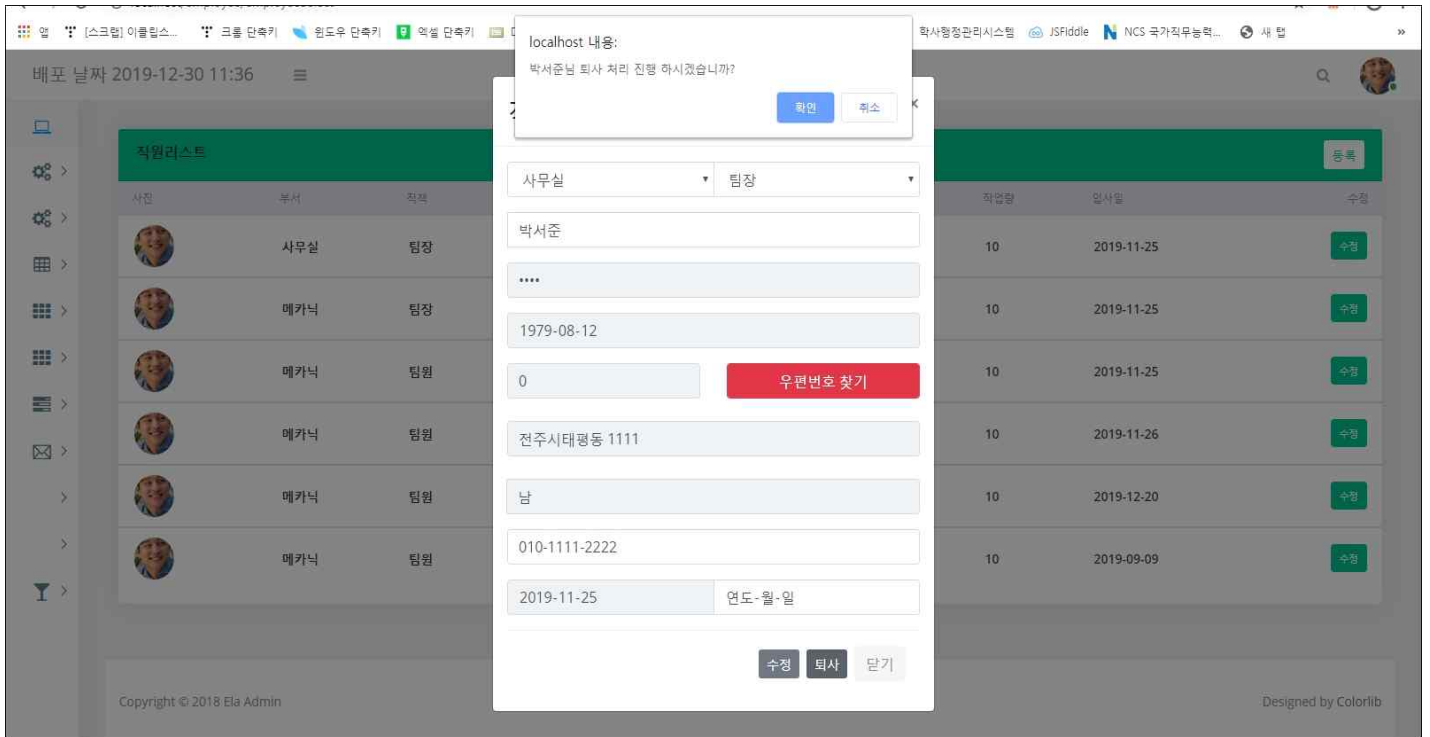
앱 [스크랩] 이클립스... 크롬 단축키 윈도우 단축키 엑셀 단축키 학사행정관리시스템 JSFiddle NCS 국가직무능력... 새 탭 »

localhost 내용:
박서준님 퇴사 처리 진행 하시겠습니까?
확인 취소

배포 날짜 2019-12-30 11:36

직원리스트 등록

| 사진 | 부서 | 직책 | 작업량 | 입사일 | 수정 |
|---|---|---|---|---|---|
| | 사무실 | 팀장 | 10 | 2019-11-25 | 수정 |
| | 메카닉 | 팀장 | 10 | 2019-11-25 | 수정 |
| | 메카닉 | 팀원 | 10 | 2019-11-25 | 수정 |
| | 메카닉 | 팀원 | 10 | 2019-11-26 | 수정 |
| | 메카닉 | 팀원 | 10 | 2019-12-20 | 수정 |
| | 메카닉 | 팀원 | 10 | 2019-09-09 | 수정 |

사무실 팀장
박서준
••••
1979-08-12
0 우편번호 찾기
전주시태평동 1111
남
010-1111-2222
2019-11-25 연도-월-일
수정 퇴사 닫기

Copyright © 2018 Ela Admin
Designed by Colorlib